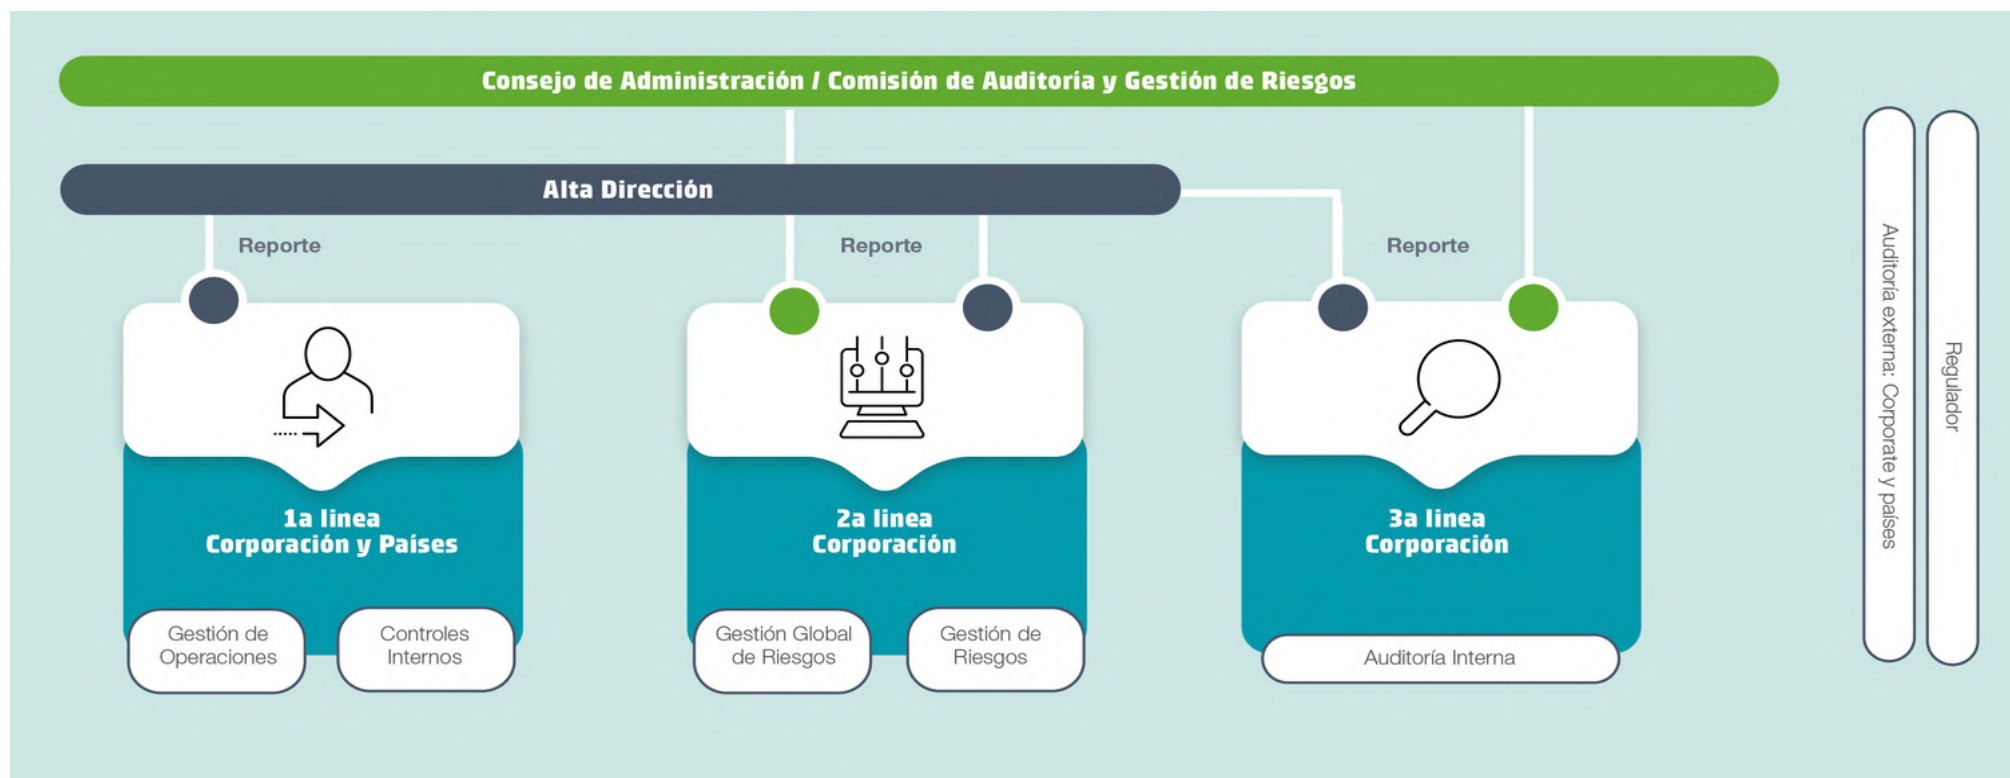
Consejo de Administración / Comisión de Auditoría y Gestión de Riesgos

Alta Dirección

Reporte

Reporte

Reporte

1a línea
Corporación y Países

Gestión de Operaciones

Controles Internos

2a línea
Corporación

Gestión Global de Riesgos

Gestión de Riesgos

3a línea
Corporación

Auditoría Interna

Auditoría externa: Corporate y países

Regulador